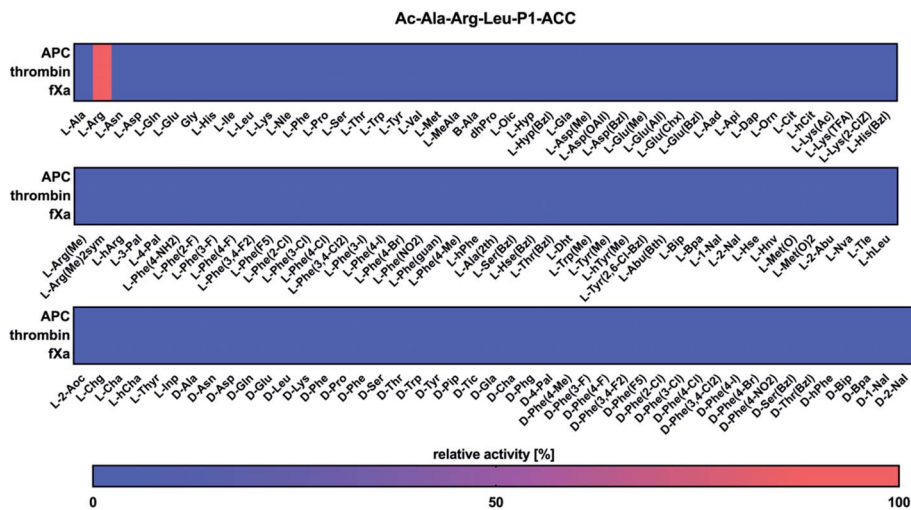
Ac-Ala-Arg-Leu-P1-ACC

APC
thrombin
fXa

L-Ala L-Arg L-Asn L-Asp L-Gln L-Glu Gly L-His L-Ile L-Leu L-Lys L-Nle L-Phe L-Pro L-Ser L-Thr L-Trp L-Tyr L-Val L-Met L-MeAla B-Ala dhPro L-Oic L-Hyp L-Hyp(Bzl) L-Gla L-Asp(Me) L-Asp(OAll) L-Asp(Bzl) L-Glu(Me) L-Glu(All) L-Glu(Chx) L-Glu(Bzl) L-Aad L-Api L-Dap L-Orn L-Cit L-hCit L-Lys(Ac) L-Lys(TFA) L-Lys(2-ClZ) L-His(Bzl)

APC
thrombin
fXa

L-Arg(Me) L-Arg(Me)2sym L-hArg L-3-Pal L-4-Pal L-Phe(4-NH2) L-Phe(2-F) L-Phe(3-F) L-Phe(4-F) L-Phe(3,4-F2) L-Phe(F5) L-Phe(2-Cl) L-Phe(3-Cl) L-Phe(4-Cl) L-Phe(3,4-Cl2) L-Phe(3-I) L-Phe(4-I) L-Phe(4-Br) L-Phe(NO2) L-Phe(guan) L-Phe(4-Me) L-hPhe L-Ala(2th) L-Ser(Bzl) L-Hse(Bzl) L-Thr(Bzl) L-Dht L-Trp(Me) L-Tyr(Me) L-hTyr(Me) L-Tyr(2,6-Cl-Bzl) L-Abu(Bth) L-Bip L-Bpa L-1-Nal L-2-Nal L-Hse L-Hnv L-Met(O) L-Met(O)2 L-2-Abu L-Nva L-Tle L-hLeu

APC
thrombin
fXa

L-2-Aoc L-Chg L-Cha L-hCha L-Thyr L-Inp D-Ala D-Asn D-Asp D-Gln D-Glu D-Leu D-Lys D-Phe D-Pro D-Phe D-Ser D-Thr D-Trp D-Tyr D-Pip D-Tic D-Gla D-Cha D-Phg D-4-Pal D-Phe(4-Me) D-Phe(3-F) D-Phe(4-F) D-Phe(3,4-F2) D-Phe(F5) D-Phe(2-Cl) D-Phe(3-Cl) D-Phe(4-Cl) D-Phe(3,4-Cl2) D-Phe(4-I) D-Phe(4-Br) D-Phe(4-NO2) D-Ser(Bzl) D-Thr(Bzl) D-hPhe D-Bip D-Bpa D-1-Nal D-2-Nal

relative activity [%]

0 50 100